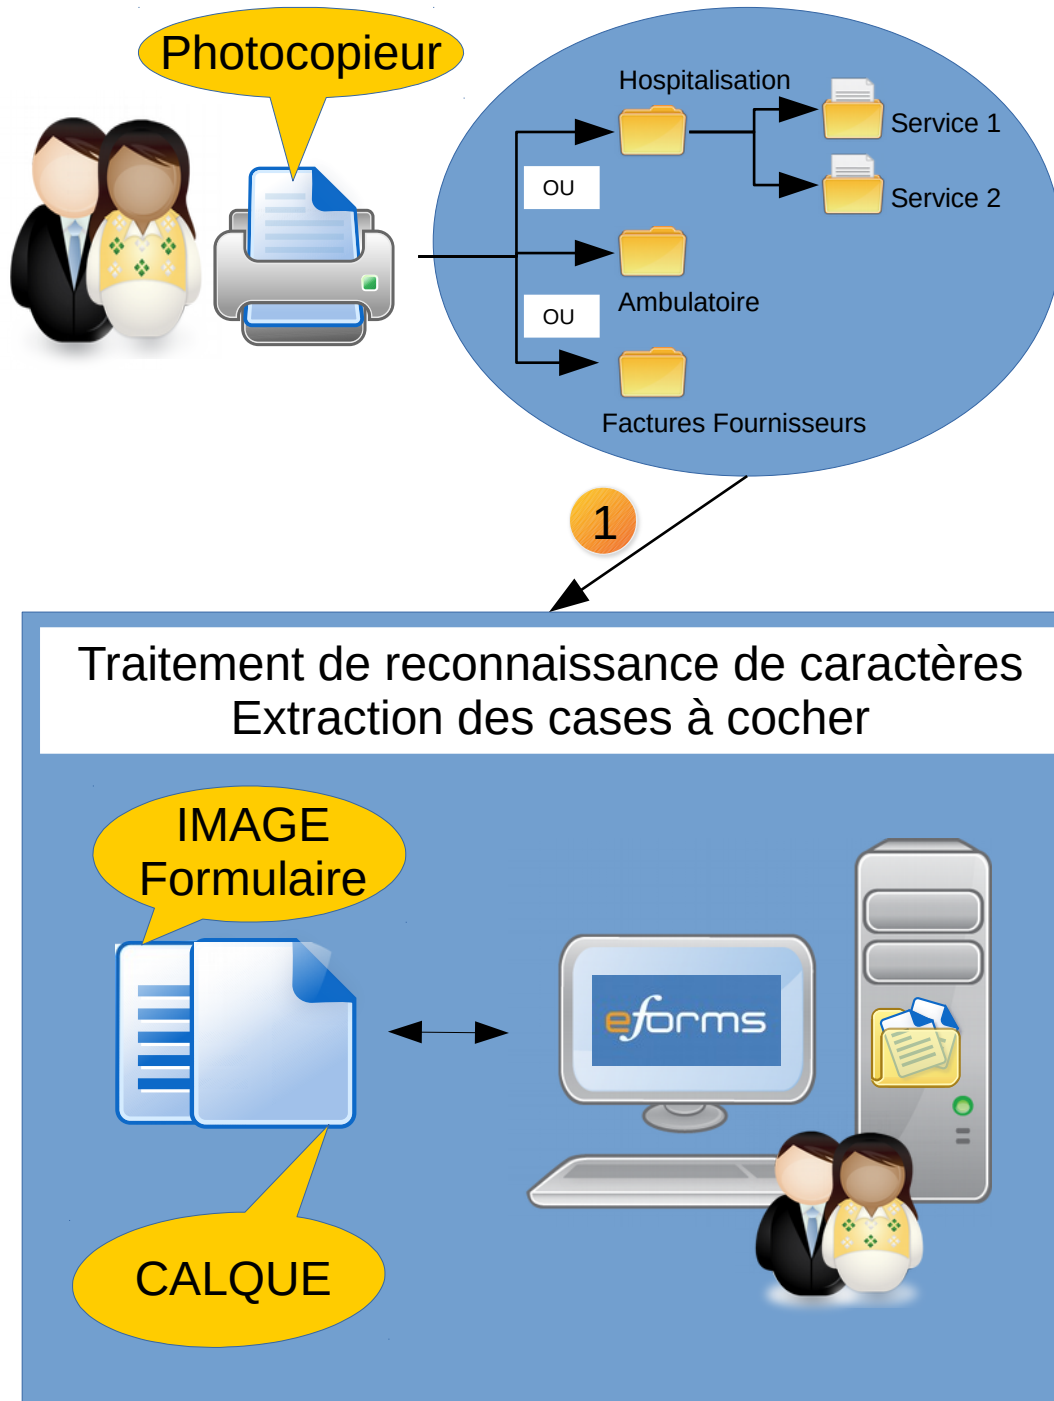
Photocopieur

Hospitalisation

Service 1

Service 2

OU

Ambulatoire

OU

Factures Fournisseurs

1

Traitement de reconnaissance de caractères
Extraction des cases à cocher

IMAGE
Formulaire

eforms

CALQUE